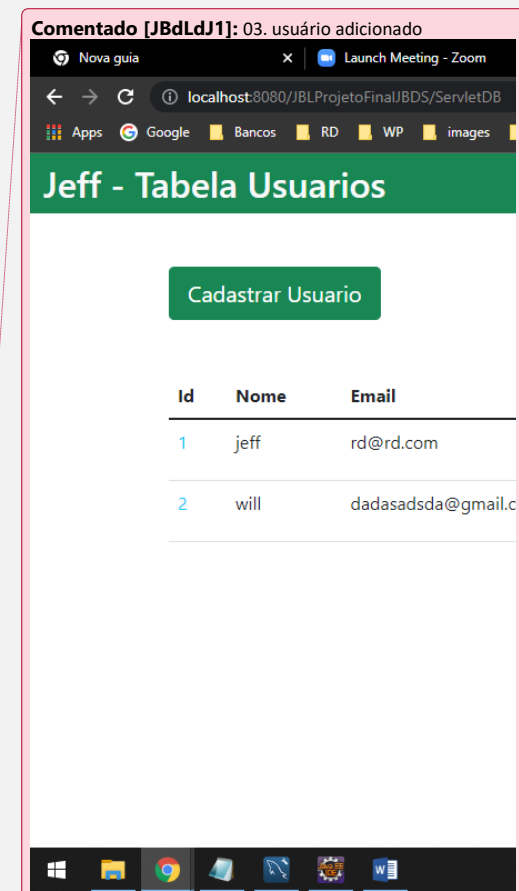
**Comentado [JBdLdJ1]:** 03. usuário adicionado

Nova guia × Launch Meeting - Zoom

localhost:8080/JBLProjetoFinalJBDS/ServletDB

Apps Google Bancos RD WP images

Jeff - Tabela Usuarios

Cadastrar Usuario

| Id | Nome | Email |
|---|---|---|
| 1 | jeff | rd@rd.com |
| 2 | will | dadasadsda@gmail.c |